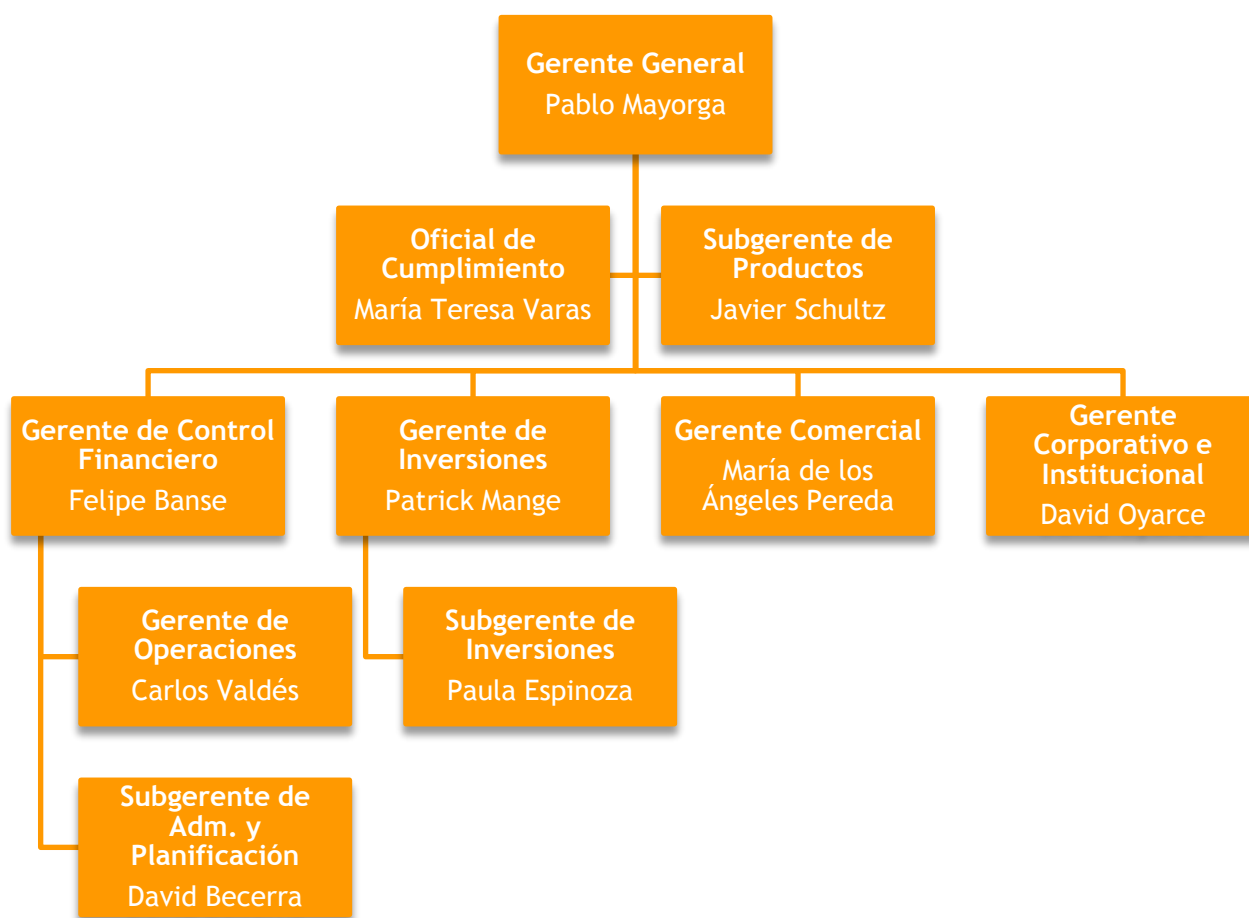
Gerente General
Pablo Mayorga

Oficial de Cumplimiento
María Teresa Varas

Subgerente de Productos
Javier Schultz

Gerente de Control Financiero
Felipe Banse

Gerente de Inversiones
Patrick Mange

Gerente Comercial
María de los Ángeles Pereda

Gerente Corporativo e Institucional
David Oyarce

Gerente de Operaciones
Carlos Valdés

Subgerente de Inversiones
Paula Espinoza

Subgerente de Adm. y Planificación
David Becerra